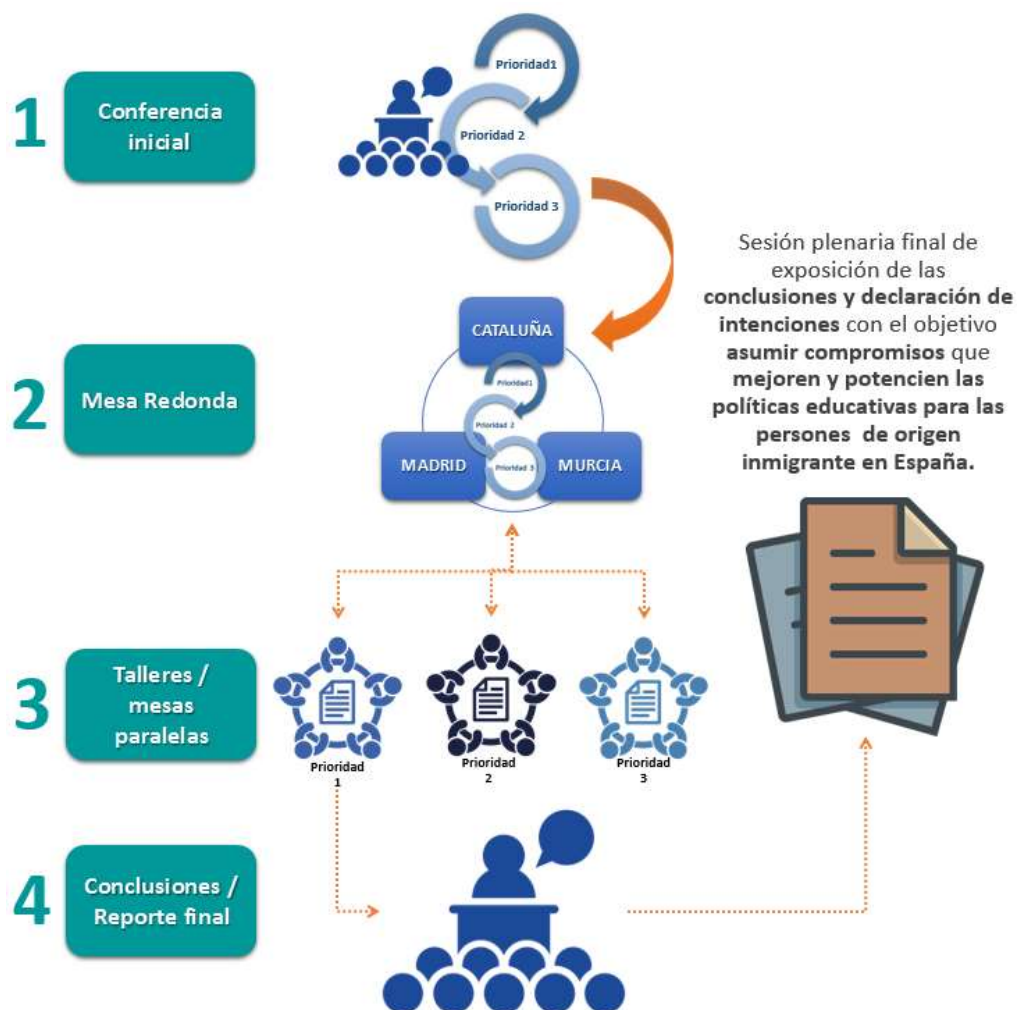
1

Conferencia inicial

Prioridad1

Prioridad 2

Prioridad 3

Sesión plenaria final de exposición de las **conclusiones y declaración de intenciones** con el objetivo **asumir compromisos** que **mejoren y potencien las políticas educativas para las persones de origen inmigrante en España.**

2

Mesa Redonda

CATALUÑA

Prioridad1

Prioridad 2

MADRID

Prioridad 3

MURCIA

3

Talleres / mesas paralelas

Prioridad 1

Prioridad 2

Prioridad 3

4

Conclusiones / Reporte final